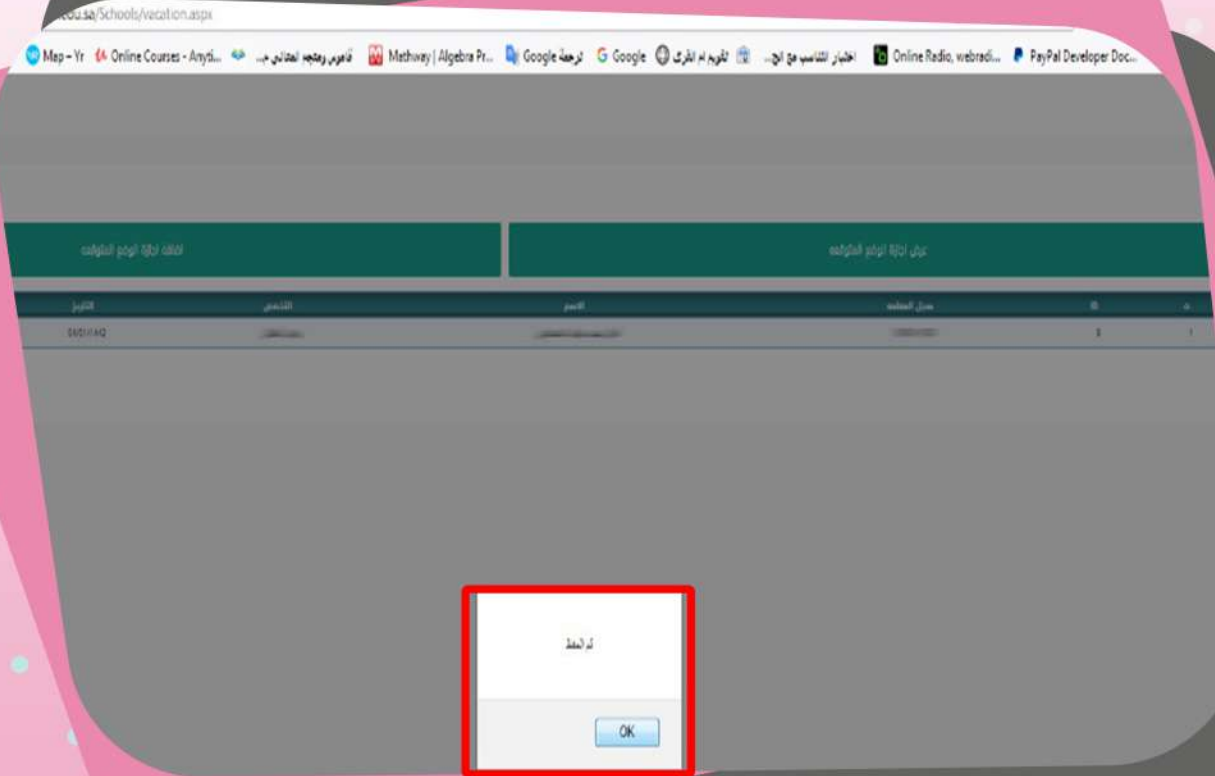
edu.sa/Schools/vacation.aspx

Map - Yr | Online Courses - Anyti... | قاموس ومعجم المعاني م... | Mathway | Algebra Pr... | ترجمة Google | Google | تقويم ام القرى | اختبار التناسب مع الج... | Online Radio, webradi... | PayPal Developer Doc...

اضافة اجازة الوضع المتوقعة

عرض اجازة الوضع المتوقعه

| التاريخ | التخصص | الاسم | سجل المعلمة | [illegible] | م |
|---|---|---|---|---|---|
| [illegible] | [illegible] | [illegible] | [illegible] | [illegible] | 1 |

تم الحفظ

OK